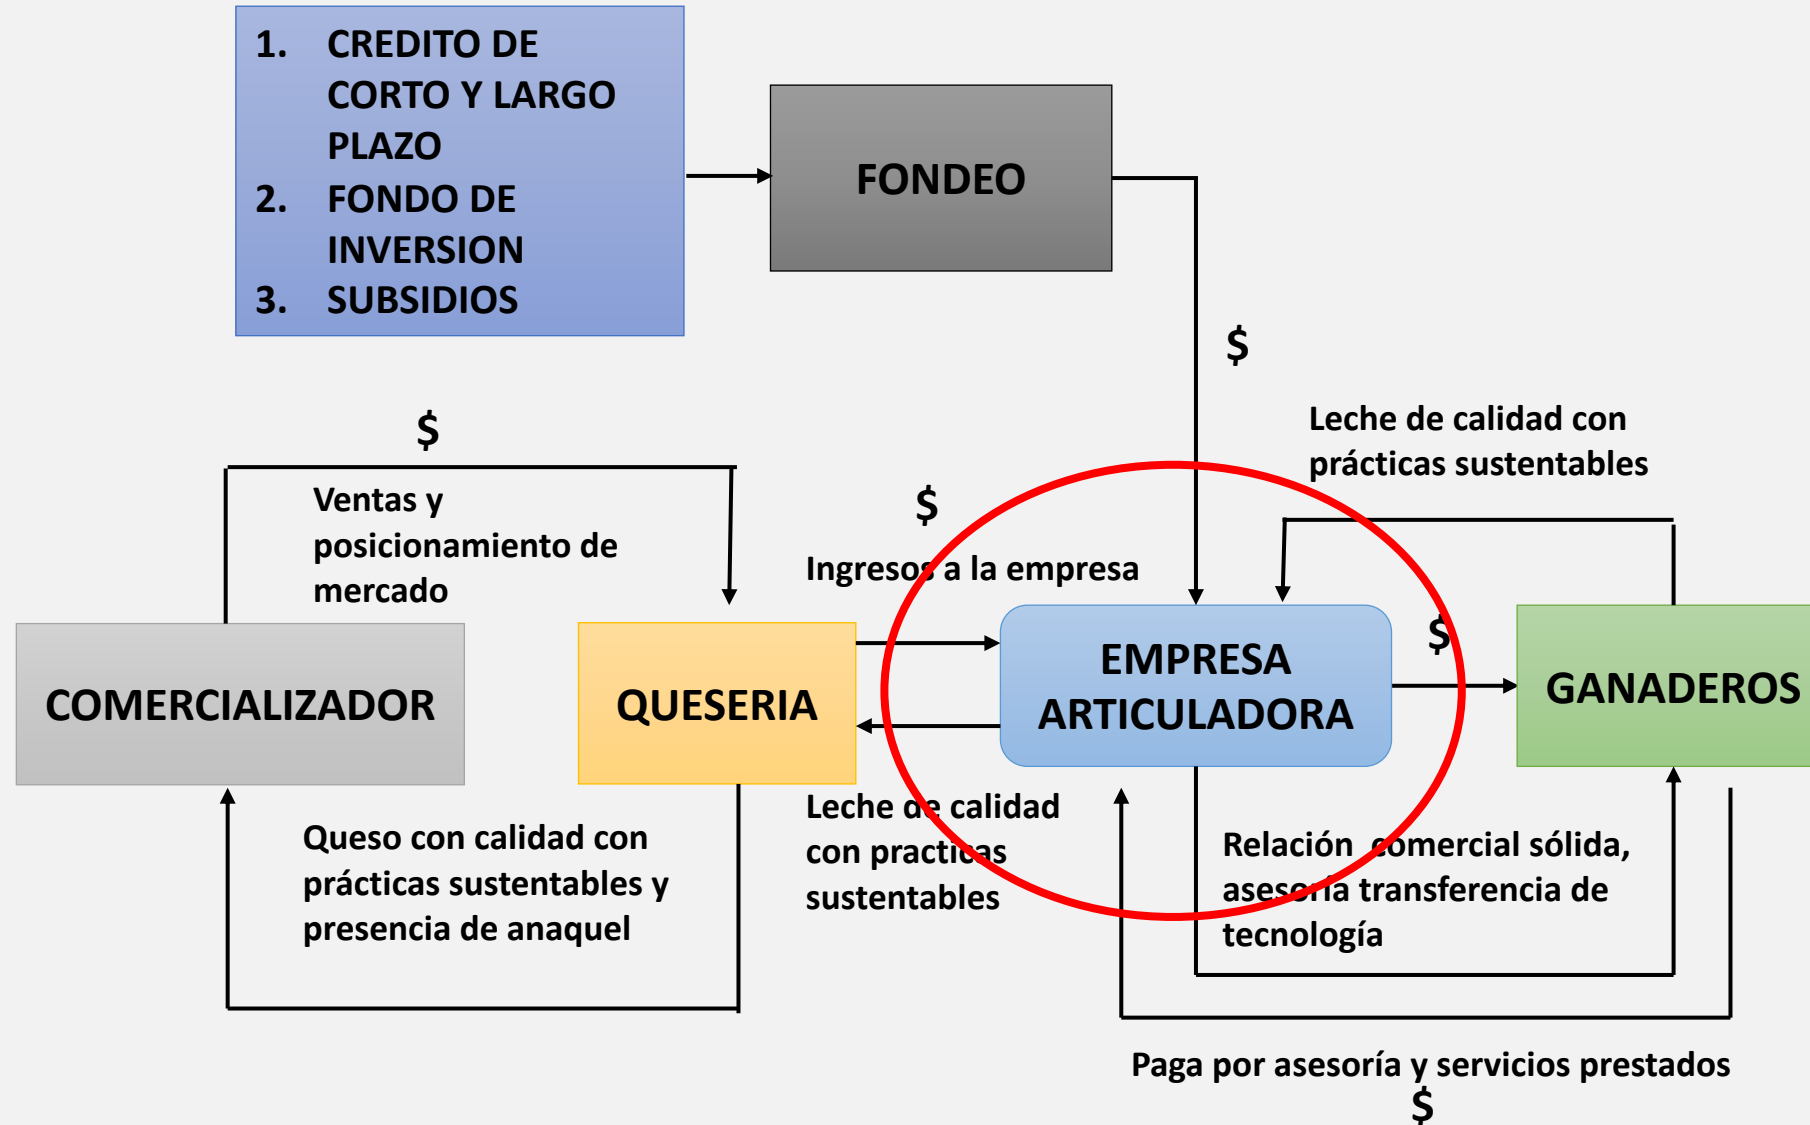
1. CREDITO DE CORTO Y LARGO PLAZO
2. FONDO DE INVERSION
3. SUBSIDIOS

FONDEO

$

Leche de calidad con prácticas sustentables

$

Ventas y posicionamiento de mercado

$

Ingresos a la empresa

COMERCIALIZADOR

QUESERIA

EMPRESA ARTICULADORA

$

GANADEROS

Queso con calidad con prácticas sustentables y presencia de anaquel

Leche de calidad con practicas sustentables

Relación comercial sólida, asesoría transferencia de tecnología

Paga por asesoría y servicios prestados
$